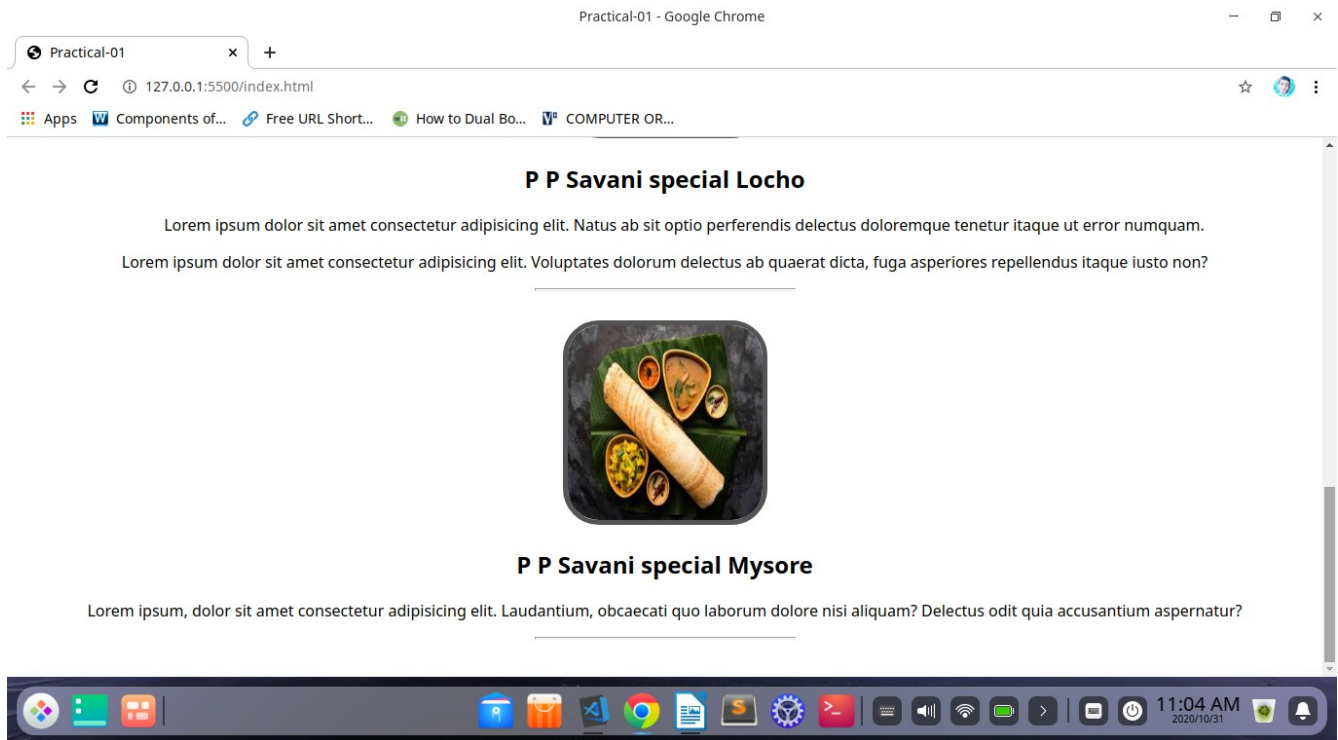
Practical-01 - Google Chrome

Practical-01 ×  +

127.0.0.1:5500/index.html

Apps  Components of...  Free URL Short...  How to Dual Bo...  COMPUTER OR...

P P Savani special Locho

Lorem ipsum dolor sit amet consectetur adipisicing elit. Natus ab sit optio perferendis delectus doloremque tenetur itaque ut error numquam.

Lorem ipsum dolor sit amet consectetur adipisicing elit. Voluptates dolorum delectus ab quaerat dicta, fuga asperiores repellendus itaque iusto non?

P P Savani special Mysore

Lorem ipsum, dolor sit amet consectetur adipisicing elit. Laudantium, obcaecati quo laborum dolore nisi aliquam? Delectus odit quia accusantium aspernatur?

11:04 AM
2020/10/31